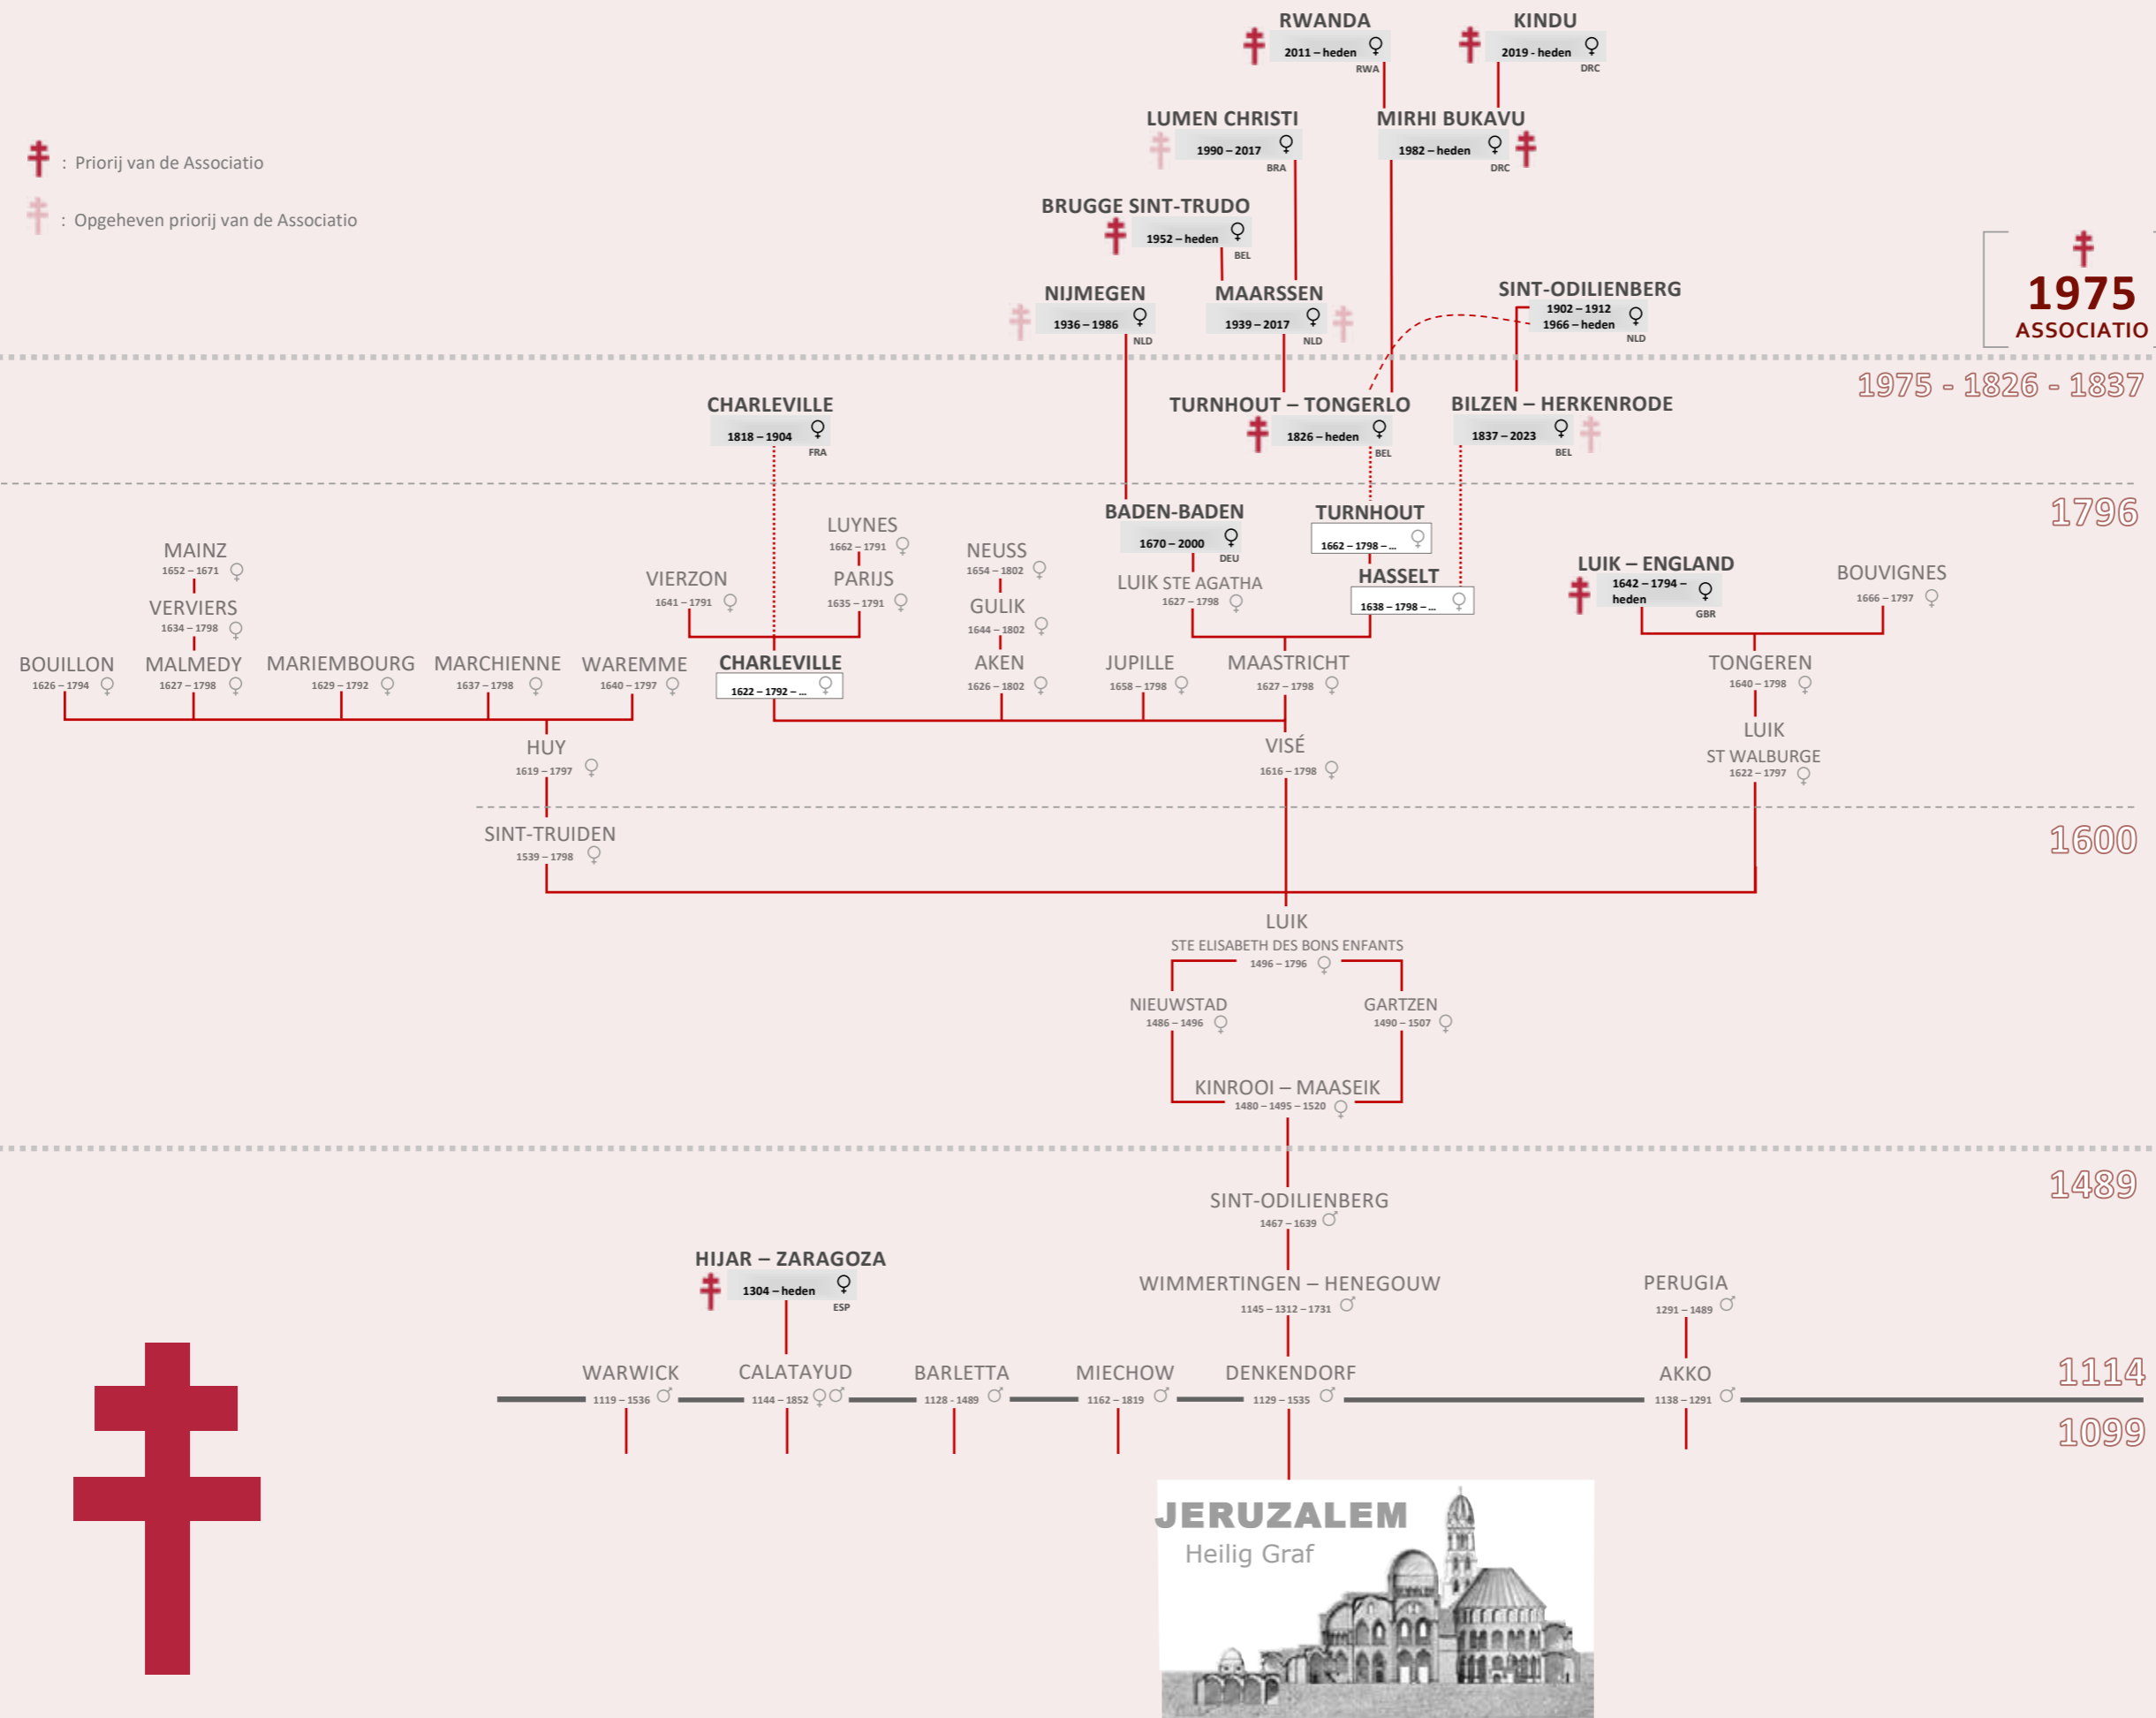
RWANDA
2011 – heden ♀
RWA

KINDU
2019 - heden ♀
DRC

: Priorij van de Associatio
: Opgeheven priorij van de Associatio

LUMEN CHRISTI
1990 – 2017 ♀
BRA

MIRHI BUKAVU
1982 – heden ♀
DRC

BRUGGE SINT-TRUDO
1952 – heden ♀
BEL

1975
ASSOCIATIO

NIJMEGEN
1936 – 1986 ♀
NLD

MAARSSEN
1939 – 2017 ♀
NLD

SINT-ODILIENBERG
1902 – 1912
1966 – heden ♀
NLD

1975 - 1826 - 1837

CHARLEVILLE
1818 – 1904 ♀
FRA

TURNHOUT – TONGERLO
1826 – heden ♀
BEL

BILZEN – HERKENRODE
1837 – 2023 ♀
BEL

1796

LUYNES
1662 – 1791 ♀

BADEN-BADEN
1670 – 2000 ♀
DEU

TURNHOUT
1662 – 1798 – ... ♀

MAINZ
1652 – 1671 ♀

NEUSS
1654 – 1802 ♀

LUIK – ENGLAND
1642 – 1794 – heden ♀
GBR

BOUVIGNES
1666 – 1797 ♀

VIERZON
1641 – 1791 ♀

PARIJS
1635 – 1791 ♀

LUIK STE AGATHA
1627 – 1798 ♀

HASSELT
1638 – 1798 – ... ♀

VERVIERS
1634 – 1798 ♀

GULIK
1644 – 1802 ♀

BOUILLON
1626 – 1794 ♀

MALMEDY
1627 – 1798 ♀

MARIEMBOURG
1629 – 1792 ♀

MARCHIENNE
1637 – 1798 ♀

WAREMME
1640 – 1797 ♀

CHARLEVILLE
1622 – 1792 – ... ♀

AKEN
1626 – 1802 ♀

JUPILLE
1658 – 1798 ♀

MAASTRICHT
1627 – 1798 ♀

TONGEREN
1640 – 1798 ♀

HUY
1619 – 1797 ♀

VISÉ
1616 – 1798 ♀

LUIK
ST WALBURGE
1622 – 1797 ♀

SINT-TRUIDEN
1539 – 1798 ♀

1600

LUIK
STE ELISABETH DES BONS ENFANTS
1496 – 1796 ♀

NIEUWSTAD
1486 – 1496 ♀

GARTZEN
1490 – 1507 ♀

KINROOI – MAASEIK
1480 – 1495 – 1520 ♀

1489

SINT-ODILIENBERG
1467 – 1639 ♂

HIJAR – ZARAGOZA
1304 – heden ♀
ESP

WIMMERTINGEN – HENEGOUW
1145 – 1312 – 1731 ♂

PERUGIA
1291 – 1489 ♂

WARWICK
1119 – 1536 ♂

CALATAYUD
1144 – 1852 ♀♂

BARLETTA
1128 - 1489 ♂

MIECHOW
1162 – 1819 ♂

DENKENDORF
1129 – 1535 ♂

AKKO
1138 – 1291 ♂

1114

1099

JERUZALEM
Heilig Graf